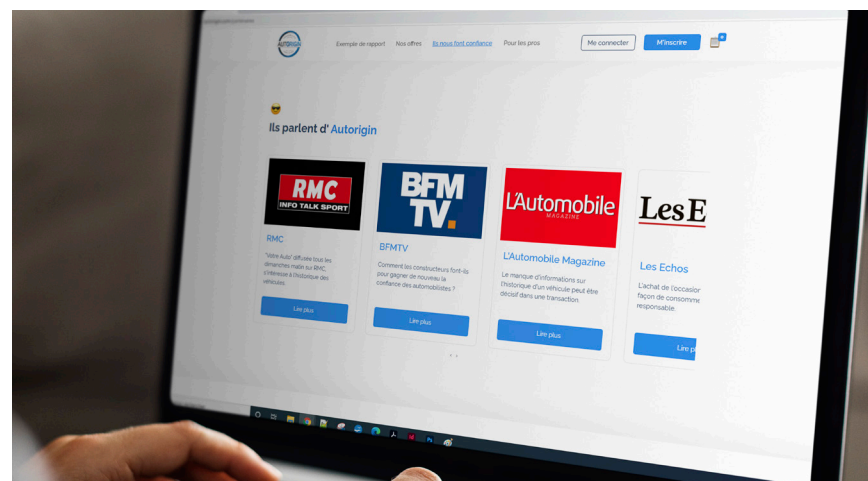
AUTORIGIN

Exemple de rapport Nos offres Ils nous font confiance Pour les pros

Me connecter M'inscrire

Ils parlent d' Autorigin

RMC
INFO TALK SPORT

RMC

"Votre Auto" diffusée tous les dimanches matin sur RMC, s'intéresse à l'historique des véhicules.

Lire plus

BFM TV

BFMTV

Comment les constructeurs font-ils pour gagner de nouveau la confiance des automobilistes ?

Lire plus

L'Automobile MAGAZINE

L'Automobile Magazine

Le manque d'informations sur l'historique d'un véhicule peut être décisif dans une transaction.

Lire plus

Les E

Les Echos

L'achat de l'occasio façon de consomme responsable.

Lire p